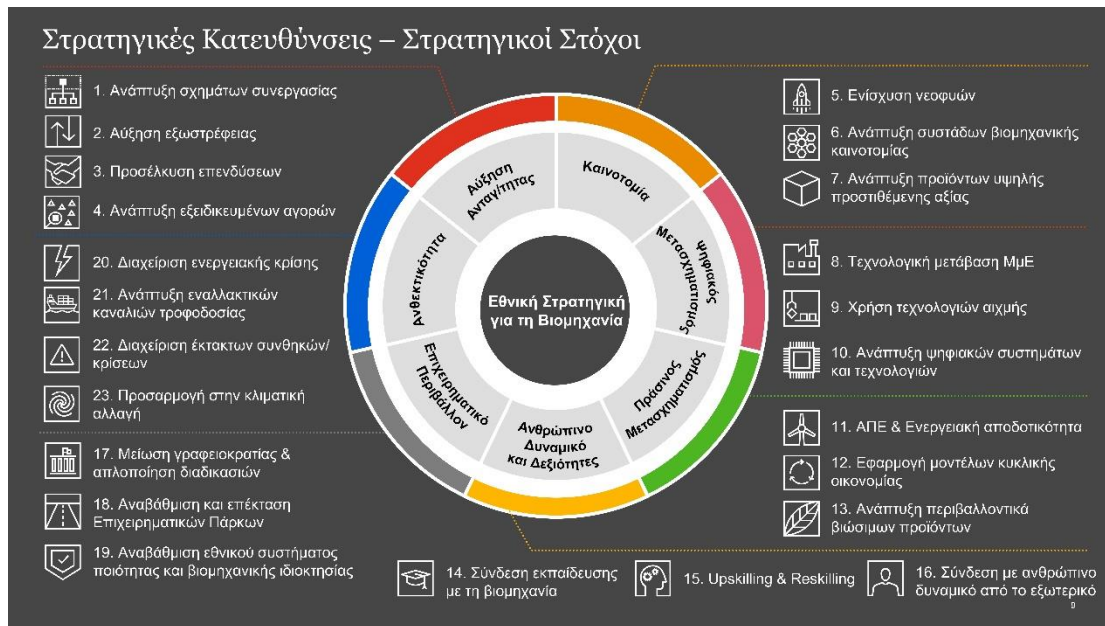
Στρατηγικές Κατευθύνσεις – Στρατηγικοί Στόχοι

1. Ανάπτυξη σχημάτων συνεργασίας

2. Αύξηση εξωστρέφειας

3. Προσέλκυση επενδύσεων

4. Ανάπτυξη εξειδικευμένων αγορών

20. Διαχείριση ενεργειακής κρίσης

21. Ανάπτυξη εναλλακτικών καναλιών τροφοδοσίας

22. Διαχείριση έκτακτων συνθηκών/ κρίσεων

23. Προσαρμογή στην κλιματική αλλαγή

17. Μείωση γραφειοκρατίας & απλοποίηση διαδικασιών

18. Αναβάθμιση και επέκταση Επιχειρηματικών Πάρκων

19. Αναβάθμιση εθνικού συστήματος ποιότητας και βιομηχανικής ιδιοκτησίας

Αύξηση Ανταγ/τητας

Καινοτομία

Μετασχηματισμός Ψηφιακός

Πράσινος Μετασχηματισμός

Ανθρώπινο Δυναμικό και Δεξιότητες

Επιχειρηματικό Περιβάλλον

Ανθεκτικότητα

Εθνική Στρατηγική για τη Βιομηχανία

5. Ενίσχυση νεοφυών

6. Ανάπτυξη συστάδων βιομηχανικής καινοτομίας

7. Ανάπτυξη προϊόντων υψηλής προστιθέμενης αξίας

8. Τεχνολογική μετάβαση ΜμΕ

9. Χρήση τεχνολογιών αιχμής

10. Ανάπτυξη ψηφιακών συστημάτων και τεχνολογιών

11. ΑΠΕ & Ενεργειακή αποδοτικότητα

12. Εφαρμογή μοντέλων κυκλικής οικονομίας

13. Ανάπτυξη περιβαλλοντικά βιώσιμων προϊόντων

14. Σύνδεση εκπαίδευσης με τη βιομηχανία

15. Upskilling & Reskilling

16. Σύνδεση με ανθρώπινο δυναμικό από το εξωτερικό

9